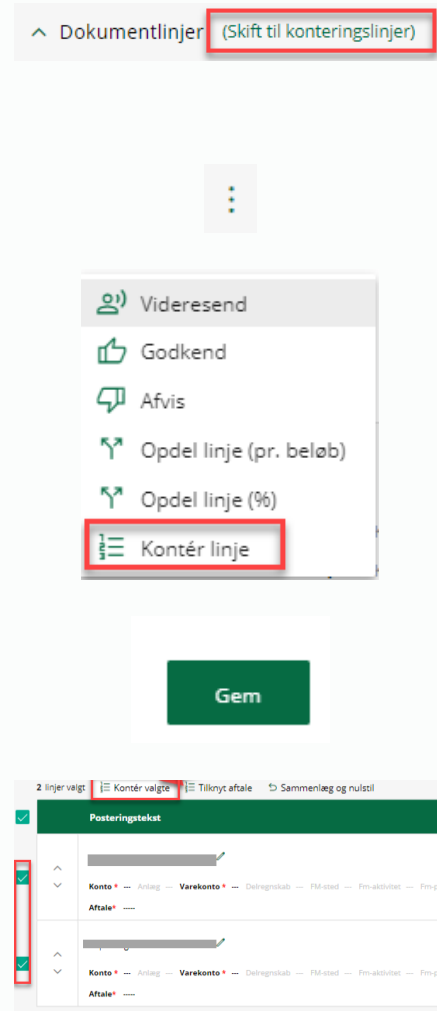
Dokumentlinjer (Skift til konteringslinjer)

Videresend

Godkend

Afvis

Opdel linje (pr. beløb)

Opdel linje (%)

Kontér linje

Gem

2 linjer valgt Kontér valgte Tilknyt aftale Sammenlæg og nulstil

Posteringstekst

Konto * --- Anlæg --- Varekonto * --- Delregnskab --- FM-sted --- Fm-aktivitet --- Fm-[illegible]

Aftale* -----

Konto * --- Anlæg --- Varekonto * --- Delregnskab --- FM-sted --- Fm-aktivitet --- Fm-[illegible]

Aftale* -----